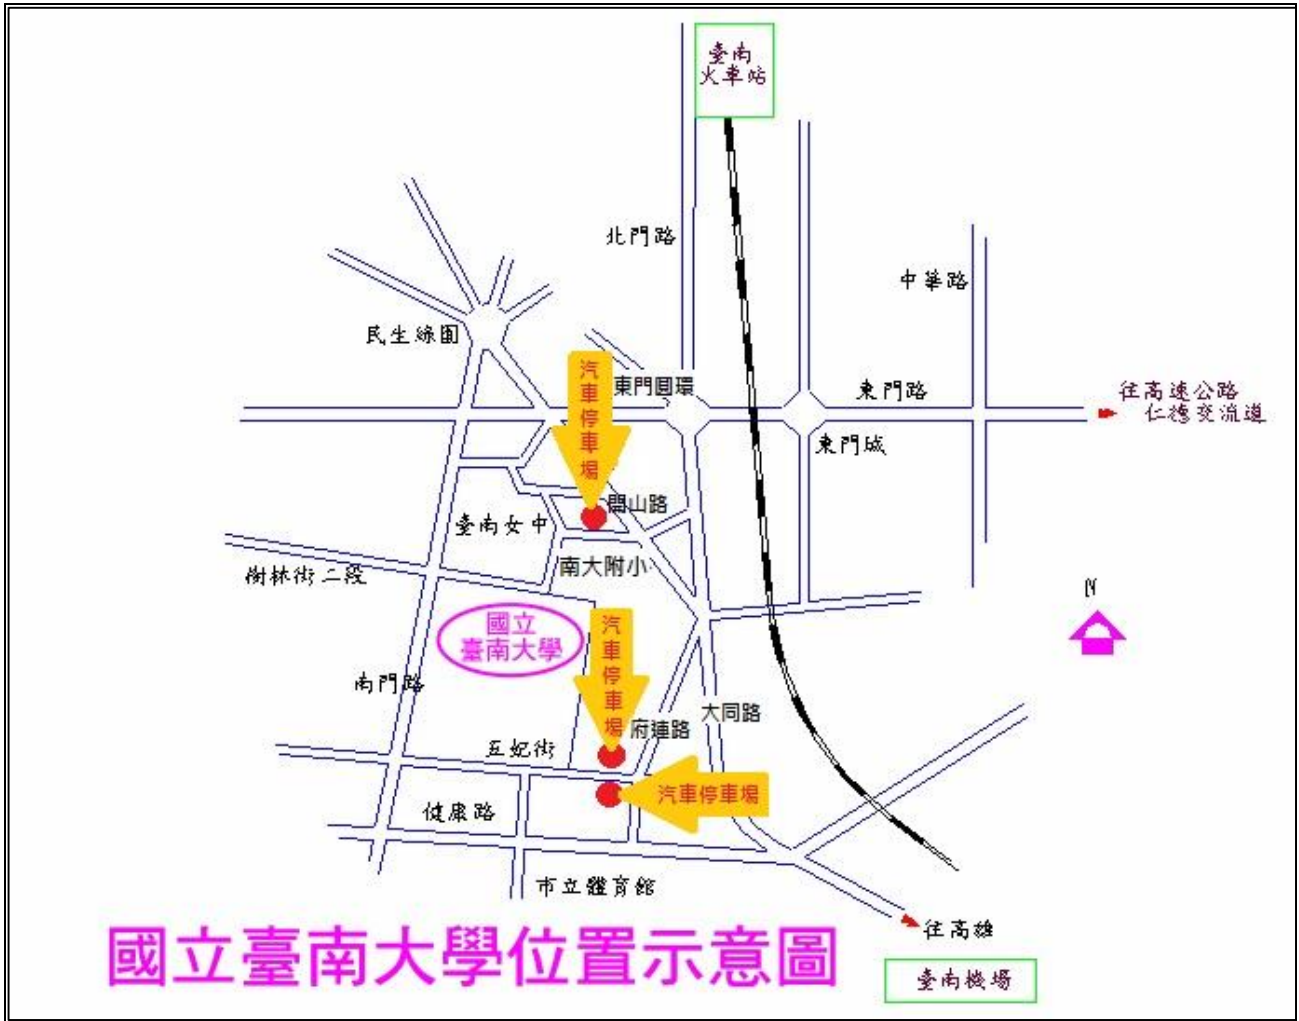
臺南火車站

北門路

中華路

民生綠園

汽車停車場

東門圓環

東門路

往高速公路仁德交流道

東門城

開山路

臺南女中

南大附小

樹林街二段

N

國立臺南大學

汽車停車場

南門路

大同路

府連路

五妃街

汽車停車場

健康路

市立體育館

往高雄

國立臺南大學位置示意圖

臺南機場